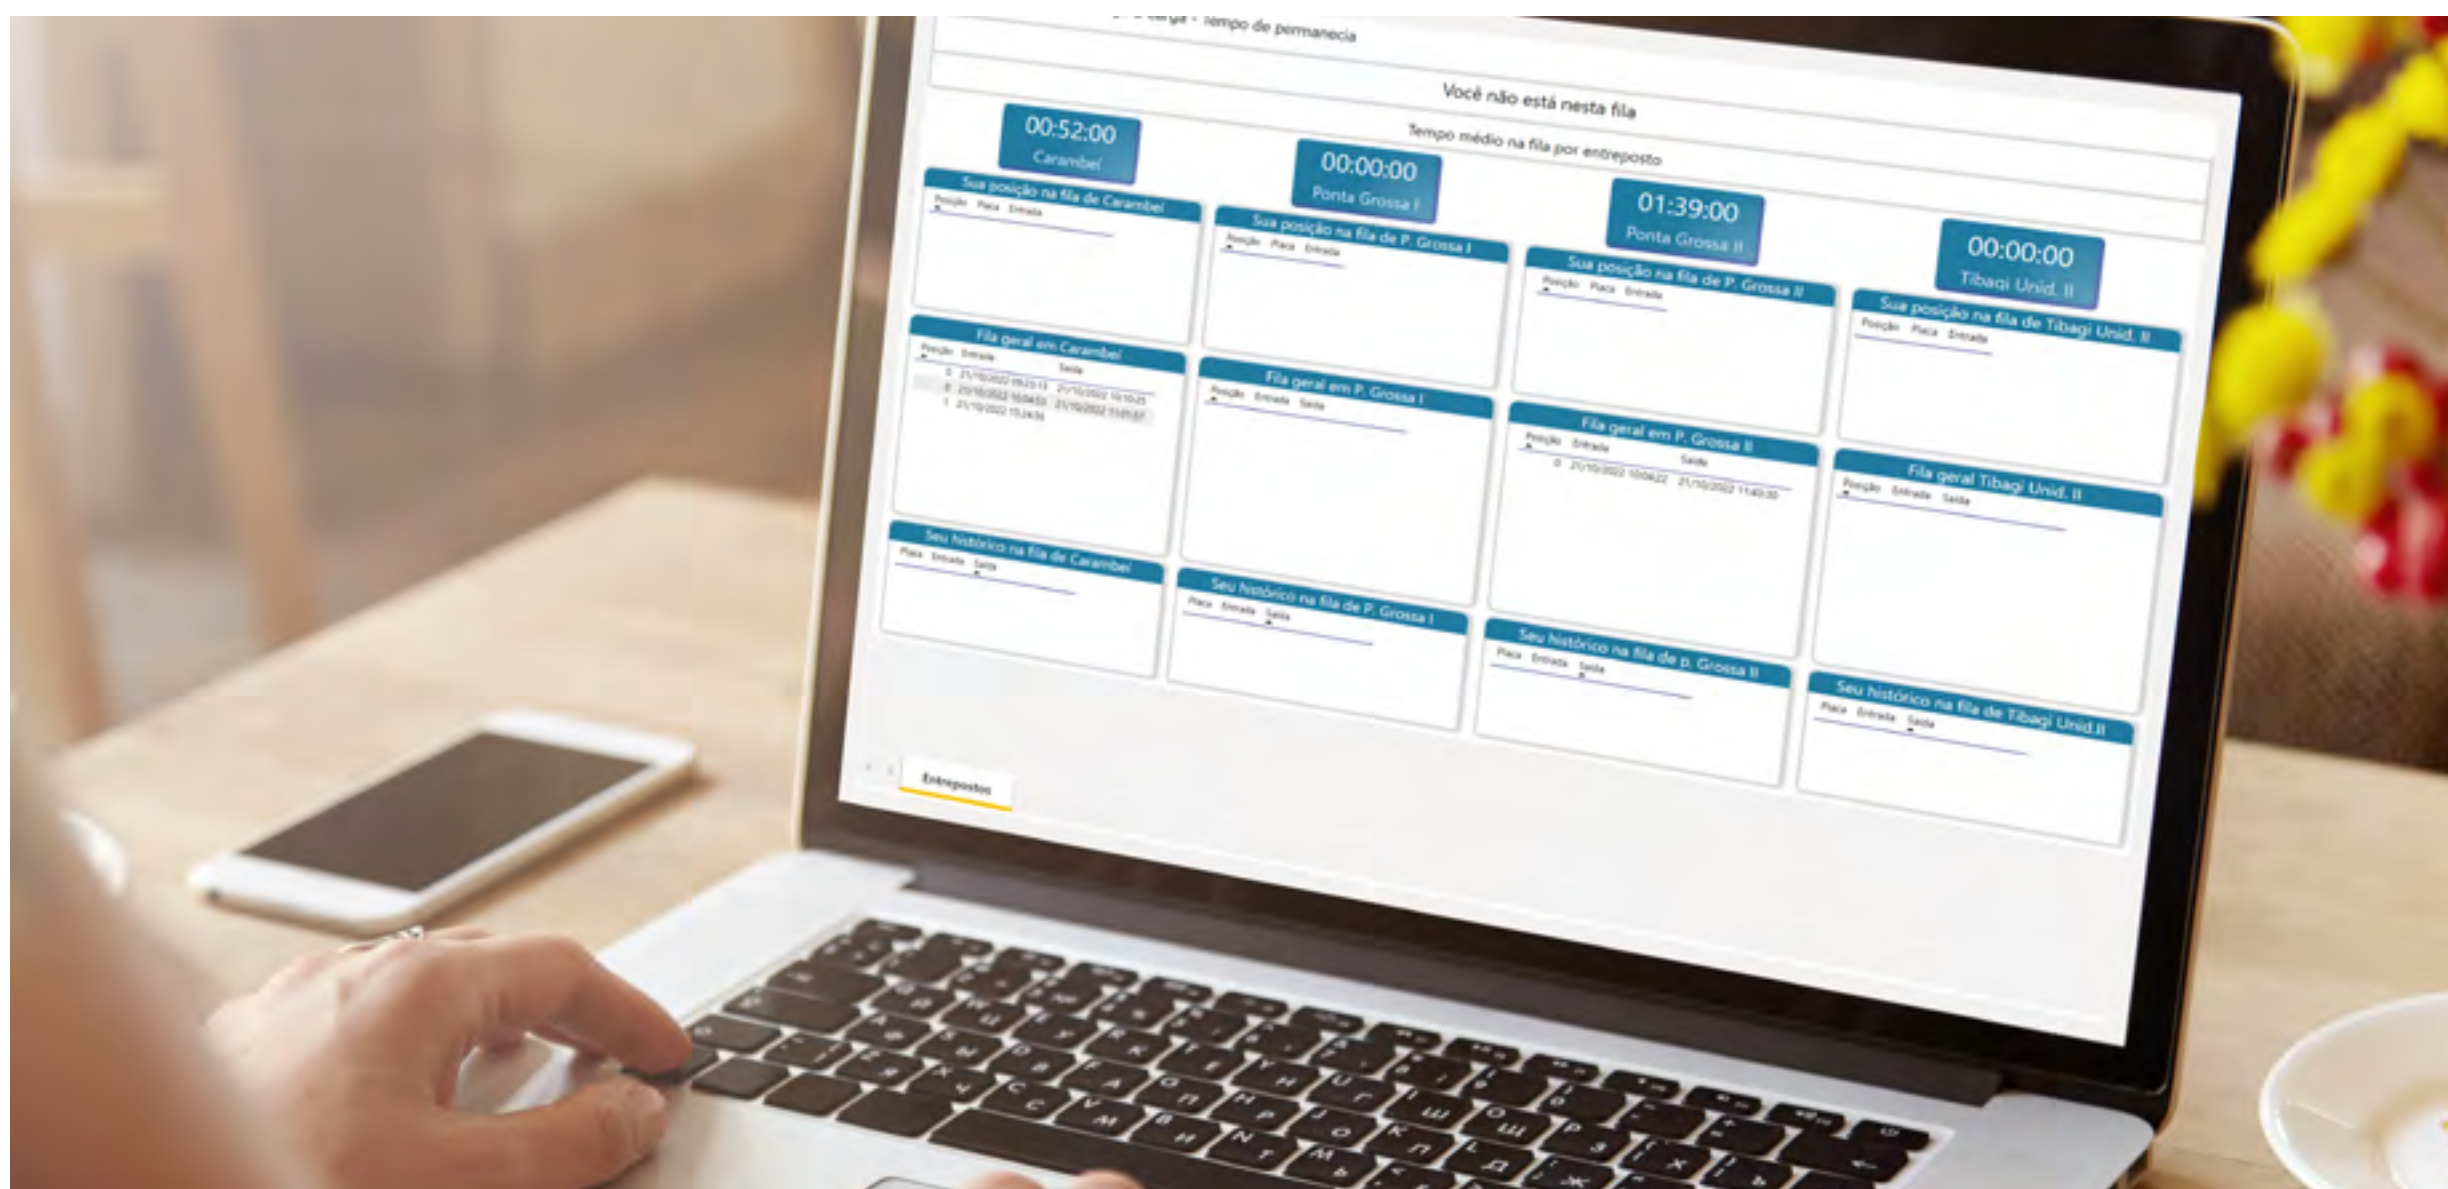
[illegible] carga - Tempo de permanecia

Você não está nesta fila

Tempo médio na fila por entreposto

00:52:00
Carambeí

00:00:00
Ponta Grossa I

01:39:00
Ponta Grossa II

00:00:00
Tibagi Unid. II

Sua posição na fila de Carambeí
Posição Placa Entrada

Sua posição na fila de P. Grossa I
Posição Placa Entrada

Sua posição na fila de P. Grossa II
Posição Placa Entrada

Sua posição na fila de Tibagi Unid. II
Posição Placa Entrada

Fila geral em Carambeí

| Posição | Entrada | Saída |
|---|---|---|
| 0 | 21/10/2022 09:23:13 | 21/10/2022 10:10:25 |
| 0 | 21/10/2022 10:04:53 | 21/10/2022 11:01:57 |
| 1 | 21/10/2022 15:24:56 | |

Fila geral em P. Grossa I
Posição Entrada Saída

Fila geral em P. Grossa II

| Posição | Entrada | Saída |
|---|---|---|
| 0 | 21/10/2022 10:04:22 | 21/10/2022 11:43:30 |

Fila geral Tibagi Unid. II
Posição Entrada Saída

Seu histórico na fila de Carambeí
Placa Entrada Saída

Seu histórico na fila de P. Grossa I
Placa Entrada Saída

Seu histórico na fila de p. Grossa II
Placa Entrada Saída

Seu histórico na fila de Tibagi Unid.II
Placa Entrada Saída

Entrepostos